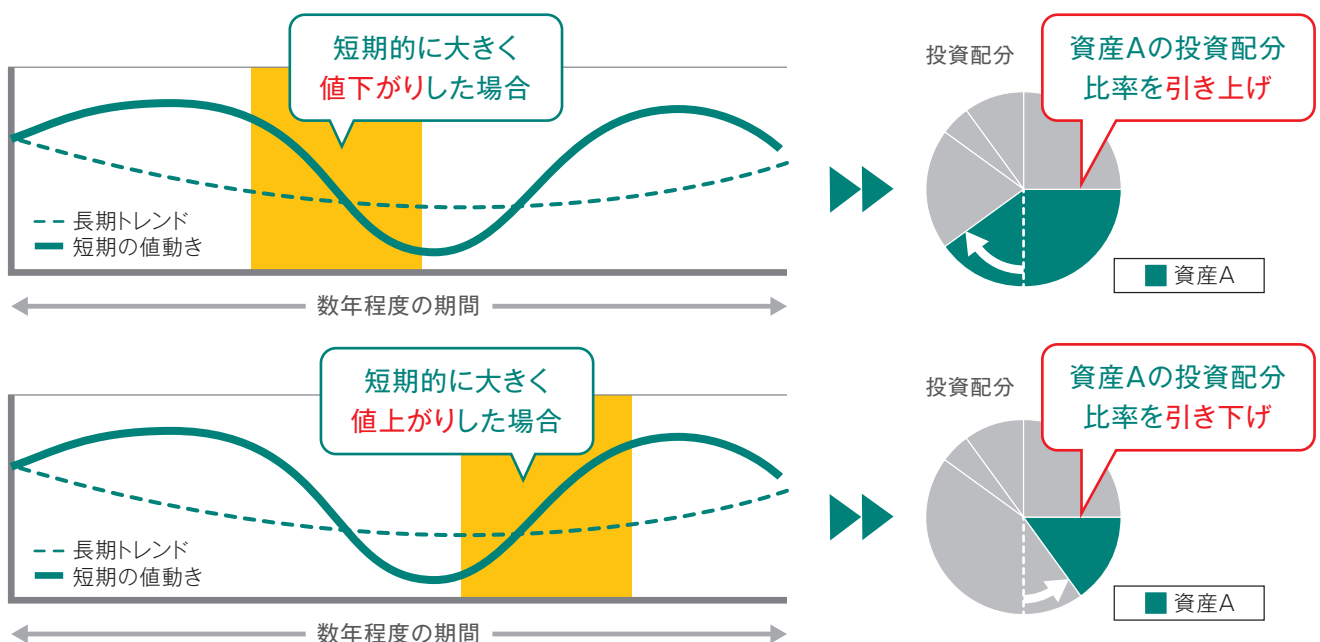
短期的に大きく
値下がりした場合

長期トレンド
短期の値動き

数年程度の期間

投資配分

資産Aの投資配分
比率を引き上げ

資産A

短期的に大きく
値上がりした場合

長期トレンド
短期の値動き

数年程度の期間

投資配分

資産Aの投資配分
比率を引き下げ

資産A